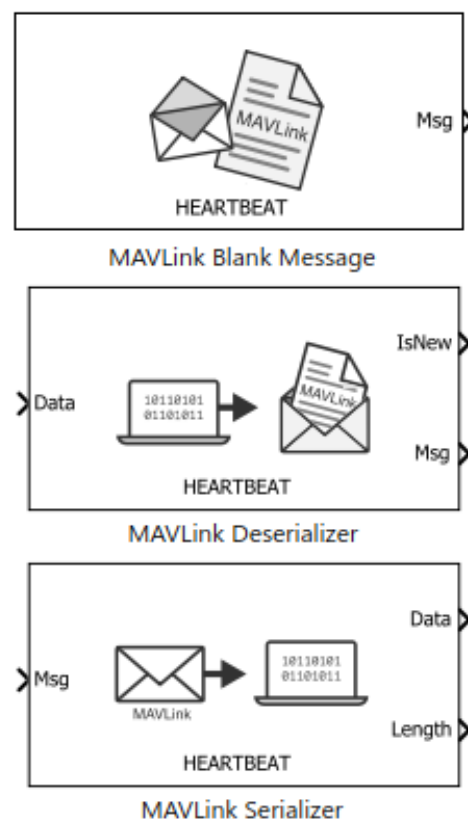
MAVLink

Msg

HEARTBEAT

MAVLink Blank Message

IsNew

Data

10110101
01101011

MAVLink

Msg

HEARTBEAT

MAVLink Deserializer

Data

Msg

MAVLink

10110101
01101011

Length

HEARTBEAT

MAVLink Serializer